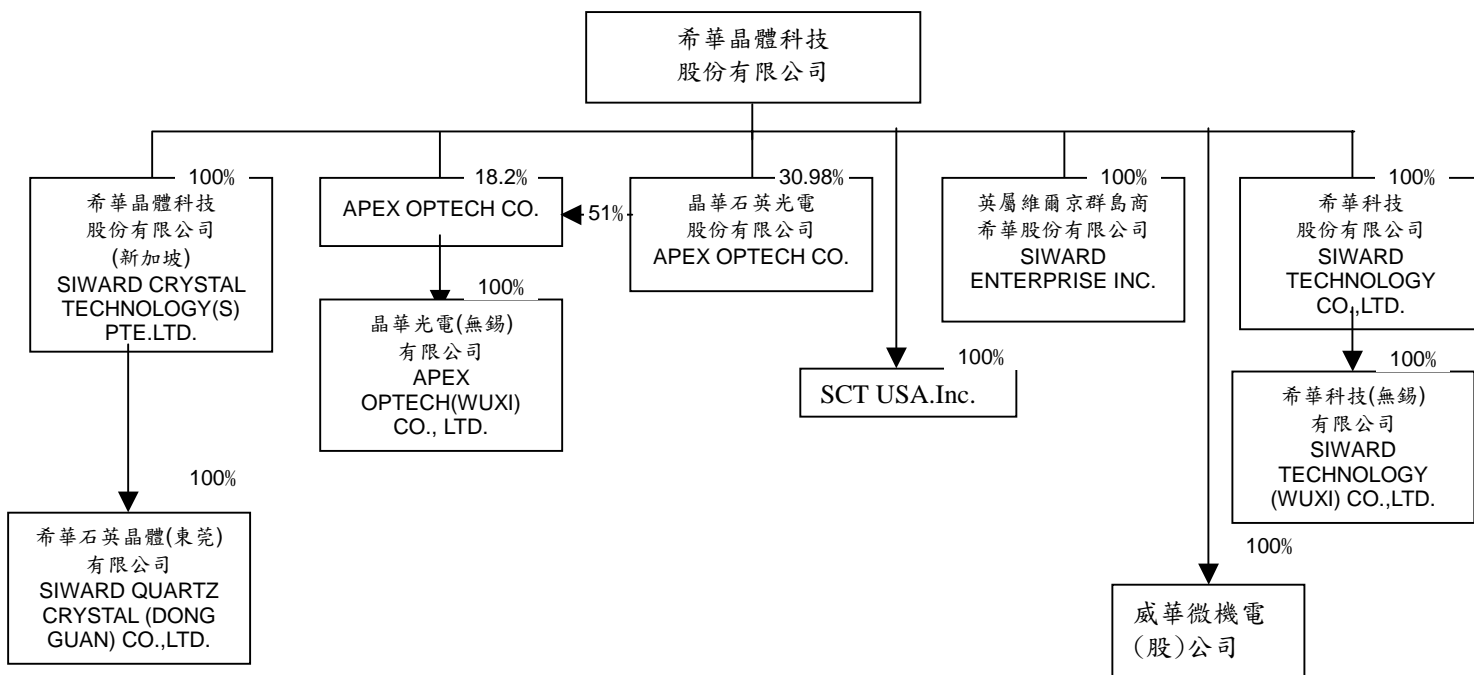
希華晶體科技
股份有限公司

100%
希華晶體科技
股份有限公司
(新加坡)
SIWARD CRYSTAL TECHNOLOGY(S) PTE.LTD.

100%
希華石英晶體(東莞)
有限公司
SIWARD QUARTZ CRYSTAL (DONG GUAN) CO.,LTD.

18.2%
APEX OPTECH CO.

51%

100%
晶華光電(無錫)
有限公司
APEX OPTECH(WUXI) CO., LTD.

30.98%
晶華石英光電
股份有限公司
APEX OPTECH CO.

100%
SCT USA.Inc.

100%
英屬維爾京群島商
希華股份有限公司
SIWARD ENTERPRISE INC.

100%
威華微機電
(股)公司

100%
希華科技
股份有限公司
SIWARD TECHNOLOGY CO.,LTD.

100%
希華科技(無錫)
有限公司
SIWARD TECHNOLOGY (WUXI) CO.,LTD.